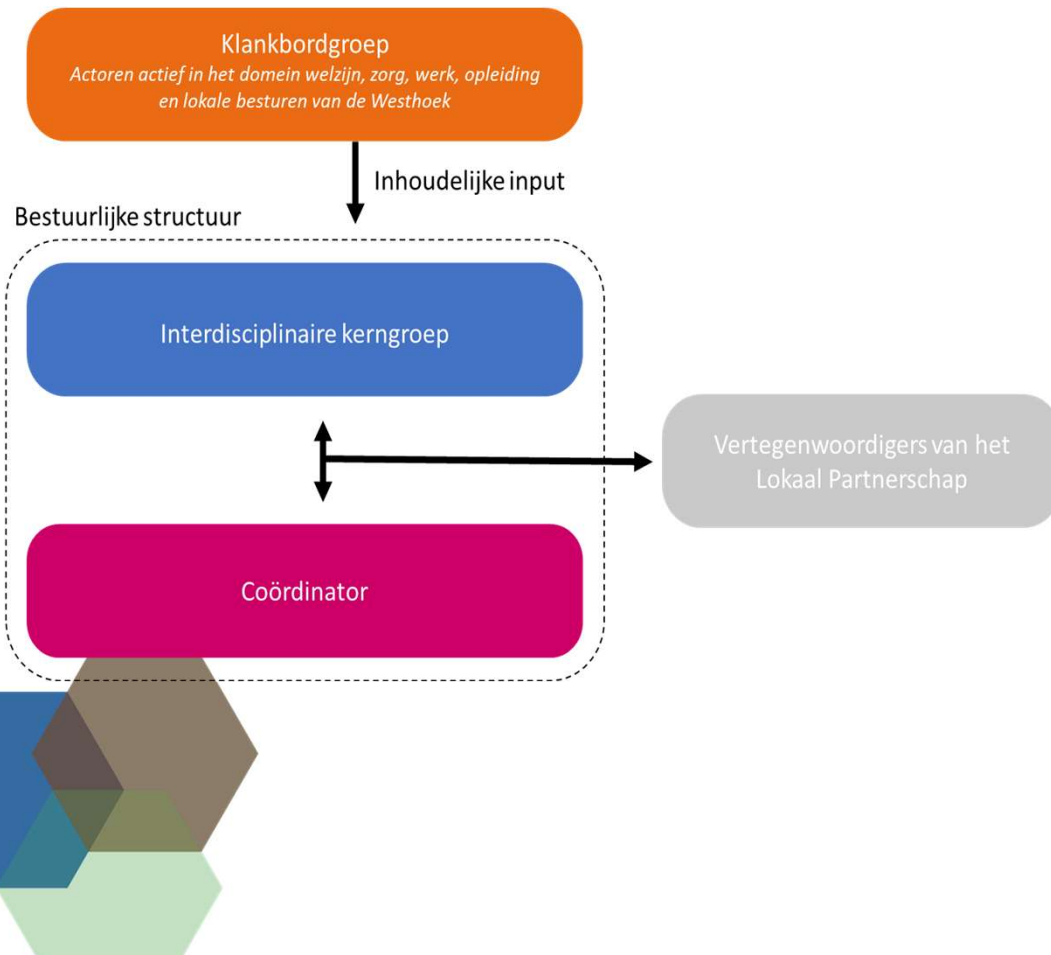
Klankbordgroep
Actoren actief in het domein welzijn, zorg, werk, opleiding en lokale besturen van de Westhoek

Inhoudelijke input

Bestuurlijke structuur

Interdisciplinaire kerngroep

Vertegenwoordigers van het Lokaal Partnerschap

Coördinator